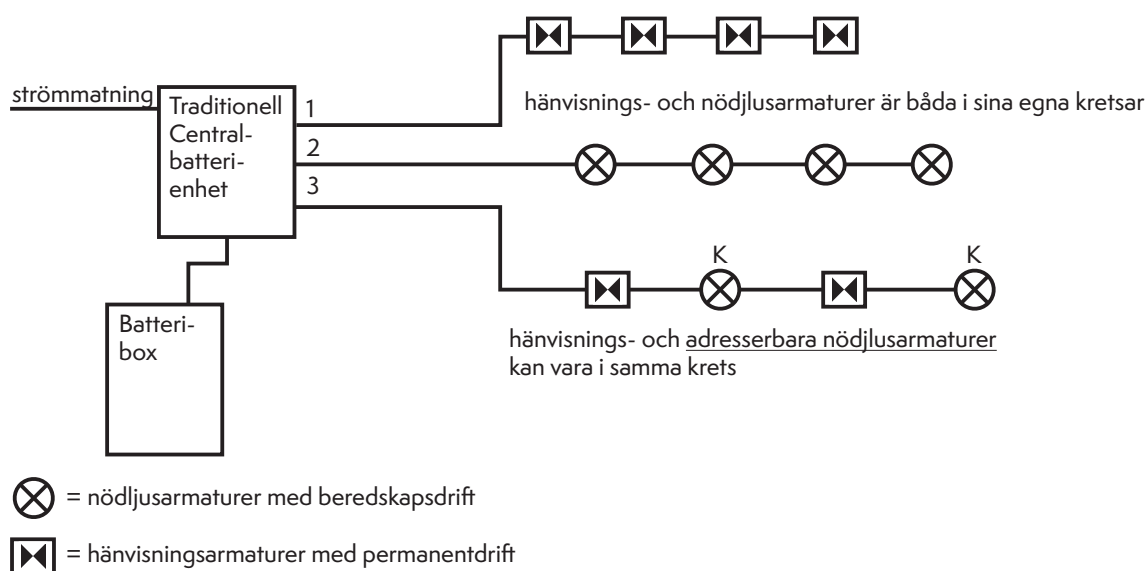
strömmatning

Traditionell Central-batteri-enhet

1

2

3

hänvisnings- och nödjlusarmaturer är båda i sina egna kretsar

K

K

hänvisnings- och adresserbara nödjlusarmaturer kan vara i samma krets

Batteri-box

= nödljusarmaturer med beredskapsdrift

= hänvisningsarmaturer med permanentdrift